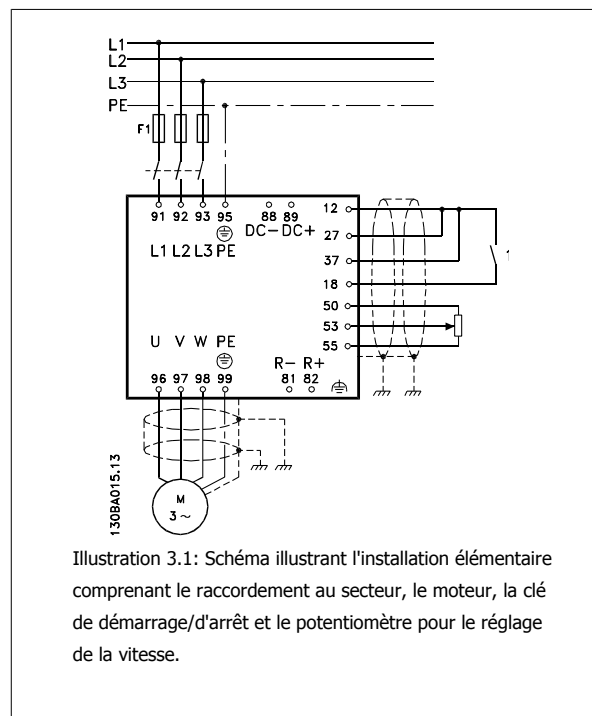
L1
L2
L3
PE
F1
91 92 93 95
L1 L2 L3 PE
88 89
DC− DC+
12
27
37
18
50
53
55
U V W PE
96 97 98 99
R− R+
81 82
M
3 ~
130BA015.13

Illustration 3.1: Schéma illustrant l'installation élémentaire comprenant le raccordement au secteur, le moteur, la clé de démarrage/d'arrêt et le potentiomètre pour le réglage de la vitesse.